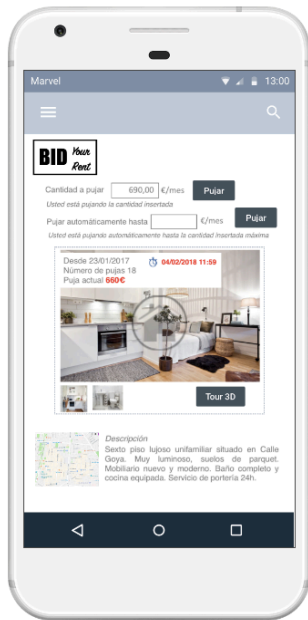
Marvel 13:00

BID Your Rent

Cantidad a pujar 690,00 €/mes Pujar
Usted está pujando la cantidad insertada

Pujar automáticamente hasta €/mes Pujar
Usted está pujando automáticamente hasta la cantidad insertada máxima

Desde 23/01/2017
Número de pujas 18
Puja actual 660€

04/02/2018 11:59

Tour 3D

Descripción
Sexto piso lujoso unifamiliar situado en Calle Goya. Muy luminoso, suelos de parquet. Mobiliario nuevo y moderno. Baño completo y cocina equipada. Servicio de portería 24h.